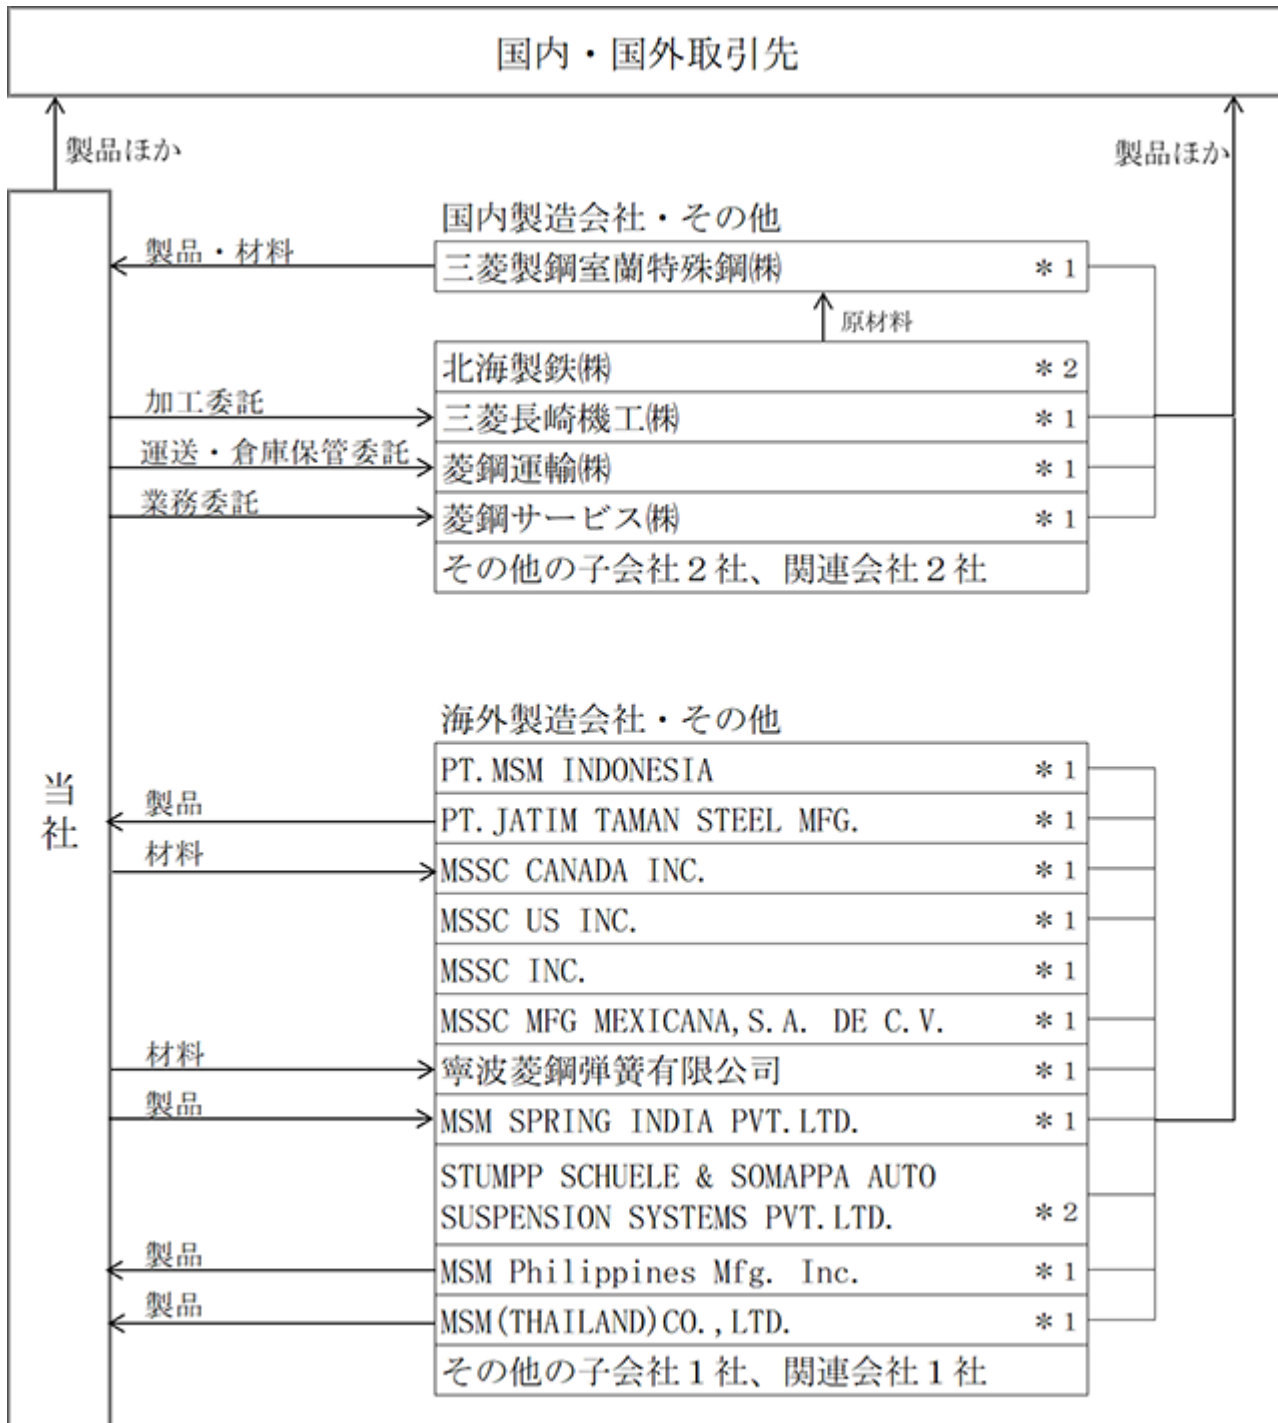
国内・国外取引先

製品ほか

製品ほか

国内製造会社・その他

製品・材料

三菱製鋼室蘭特殊鋼㈱ ＊１

原材料

北海製鉄㈱ ＊２

加工委託

三菱長崎機工㈱ ＊１

運送・倉庫保管委託

菱鋼運輸㈱ ＊１

業務委託

菱鋼サービス㈱ ＊１

その他の子会社２社、関連会社２社

海外製造会社・その他

当社

PT. MSM INDONESIA ＊１

製品

PT. JATIM TAMAN STEEL MFG. ＊１

材料

MSSC CANADA INC. ＊１

MSSC US INC. ＊１

MSSC INC. ＊１

MSSC MFG MEXICANA, S. A. DE C. V. ＊１

材料

寧波菱鋼弾簧有限公司 ＊１

製品

MSM SPRING INDIA PVT. LTD. ＊１

STUMPP SCHUELE & SOMAPPA AUTO SUSPENSION SYSTEMS PVT. LTD. ＊２

製品

MSM Philippines Mfg. Inc. ＊１

製品

MSM (THAILAND) CO., LTD. ＊１

その他の子会社１社、関連会社１社